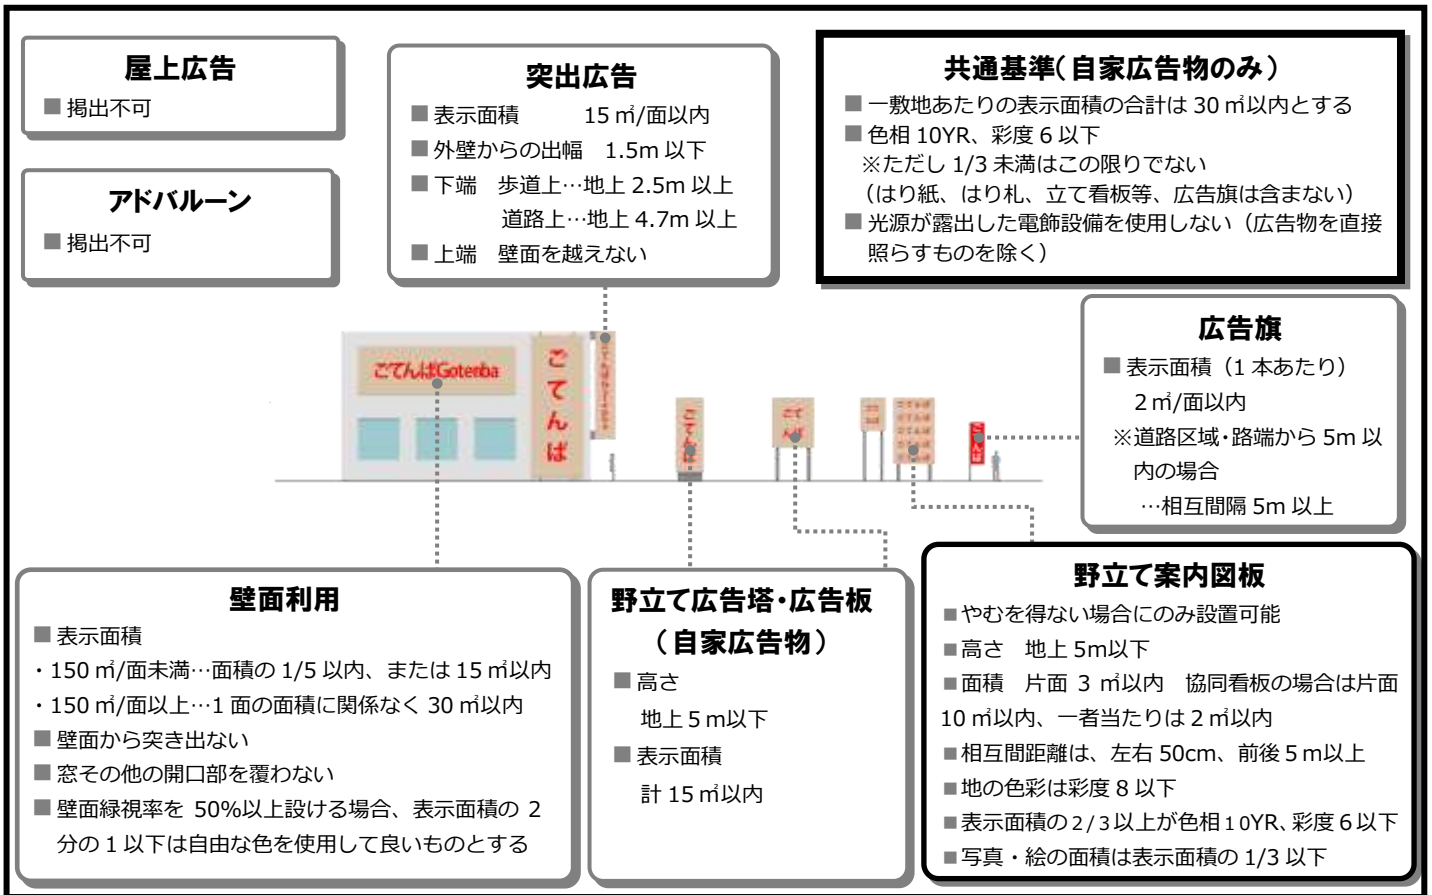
屋上広告
■掲出不可

アドバルーン
■掲出不可

突出広告
■表示面積　15㎡/面以内
■外壁からの出幅　1.5m 以下
■下端　歩道上…地上 2.5m 以上
道路上…地上 4.7m 以上
■上端　壁面を越えない

共通基準（自家広告物のみ）
■一敷地あたりの表示面積の合計は 30㎡以内とする
■色相 10YR、彩度 6 以下
※ただし 1/3 未満はこの限りでない
（はり紙、はり札、立て看板等、広告旗は含まない）
■光源が露出した電飾設備を使用しない（広告物を直接照らすものを除く）

ごてんばGotenba

ごてんば

広告旗
■表示面積（1 本あたり）
2㎡/面以内
※道路区域・路端から 5m 以内の場合
…相互間隔 5m 以上

壁面利用
■表示面積
・150㎡/面未満…面積の 1/5 以内、または 15㎡以内
・150㎡/面以上…1 面の面積に関係なく 30㎡以内
■壁面から突き出ない
■窓その他の開口部を覆わない
■壁面緑視率を 50%以上設ける場合、表示面積の 2 分の 1 以下は自由な色を使用して良いものとする

野立て広告塔・広告板
（自家広告物）
■高さ
地上 5 m以下
■表示面積
計 15㎡以内

野立て案内図板
■やむを得ない場合にのみ設置可能
■高さ　地上 5m以下
■面積　片面 3 ㎡以内　協同看板の場合は片面 10㎡以内、一者当たりは 2㎡以内
■相互間距離は、左右 50cm、前後 5 m以上
■地の色彩は彩度 8 以下
■表示面積の 2/3 以上が色相 10YR、彩度 6 以下
■写真・絵の面積は表示面積の 1/3 以下